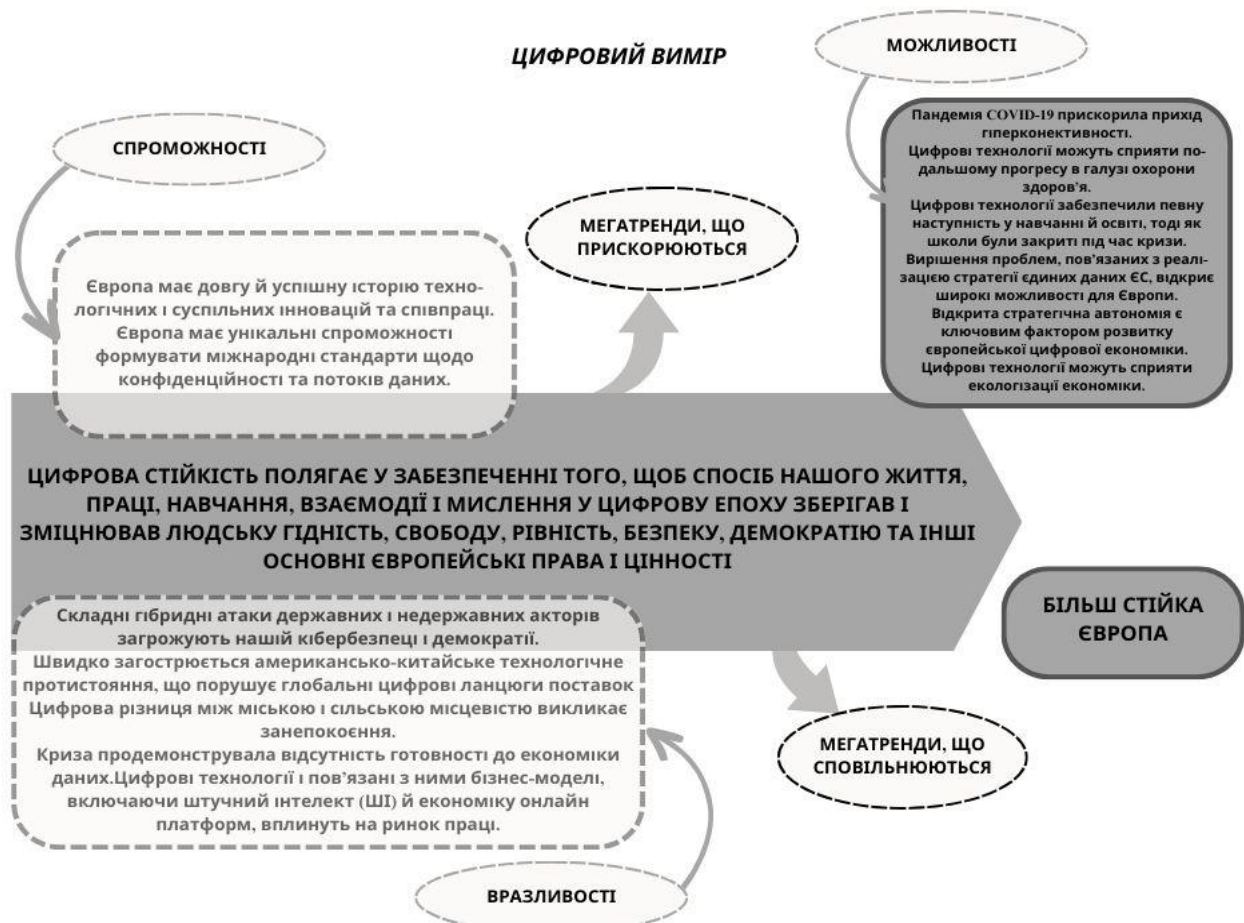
ЦИФРОВИЙ ВИМІР

МОЖЛИВОСТІ

СПРОМОЖНОСТІ

Пандемія COVID-19 прискорила прихід гіперконективності.
Цифрові технології можуть сприяти подальшому прогресу в галузі охорони здоров'я.
Цифрові технології забезпечили певну наступність у навчанні й освіті, тоді як школи були закриті під час кризи.
Вирішення проблем, пов'язаних з реалізацією стратегії єдиних даних ЄС, відкриє широкі можливості для Європи.
Відкрита стратегічна автономія є ключовим фактором розвитку європейської цифрової економіки.
Цифрові технології можуть сприяти екологізації економіки.

МЕГАТРЕНДИ, ЩО ПРИСКОРЮЮТЬСЯ

Європа має довгу й успішну історію технологічних і суспільних інновацій та співпраці.
Європа має унікальні спроможності формувати міжнародні стандарти щодо конфіденційності та потоків даних.

ЦИФРОВА СТІЙКІСТЬ ПОЛЯГАЄ У ЗАБЕЗПЕЧЕННІ ТОГО, ЩОБ СПОСІБ НАШОГО ЖИТТЯ, ПРАЦІ, НАВЧАННЯ, ВЗАЄМОДІЇ І МИСЛЕННЯ У ЦИФРОВУ ЕПОХУ ЗБЕРІГАВ І ЗМІЦНЮВАВ ЛЮДСЬКУ ГІДНІСТЬ, СВОБОДУ, РІВНІСТЬ, БЕЗПЕКУ, ДЕМОКРАТІЮ ТА ІНШІ ОСНОВНІ ЄВРОПЕЙСЬКІ ПРАВА І ЦІННОСТІ

Складні гібридні атаки державних і недержавних акторів загрожують нашій кібербезпеці і демократії.
Швидко загострюється американсько-китайське технологічне протистояння, що порушує глобальні цифрові ланцюги поставок
Цифрова різниця між міською і сільською місцевістю викликає занепокоєння.
Криза продемонструвала відсутність готовності до економіки даних.Цифрові технології і пов'язані з ними бізнес-моделі, включаючи штучний інтелект (ШІ) й економіку онлайн платформ, вплинуть на ринок праці.

БІЛЬШ СТІЙКА ЄВРОПА

МЕГАТРЕНДИ, ЩО СПОВІЛЬНЮЮТЬСЯ

ВРАЗЛИВОСТІ